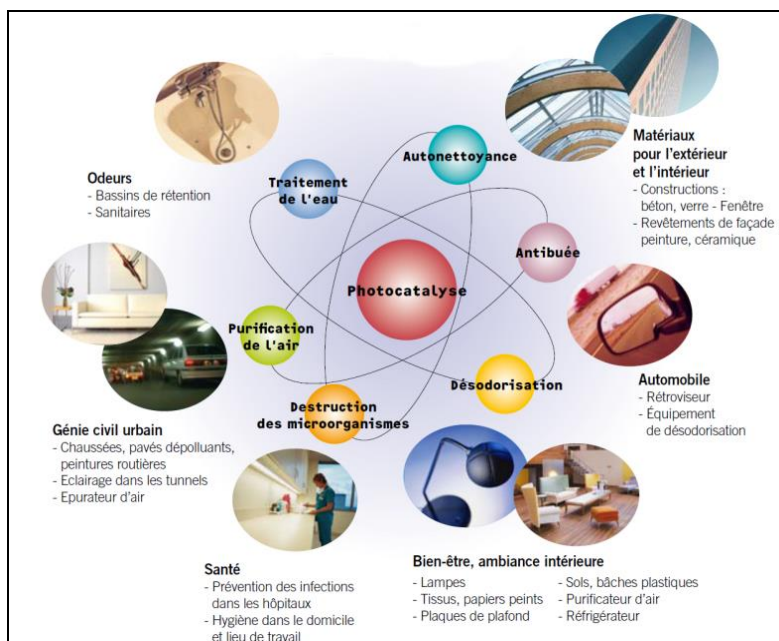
Photocatalyse

Autonettoyance

Traitement de l'eau

Antibuée

Purification de l'air

Désodorisation

Destruction des microorganismes

Odeurs
- Bassins de rétention
- Sanitaires

Matériaux pour l'extérieur et l'intérieur
- Constructions : béton, verre - Fenêtre
- Revêtements de façade peinture, céramique

Automobile
- Rétroviseur
- Équipement de désodorisation

Génie civil urbain
- Chaussées, pavés dépolluants, peintures routières
- Eclairage dans les tunnels
- Epurateur d'air

Santé
- Prévention des infections dans les hôpitaux
- Hygiène dans le domicile et lieu de travail

Bien-être, ambiance intérieure
- Lampes
- Tissus, papiers peints
- Plaques de plafond
- Sols, bâches plastiques
- Purificateur d'air
- Réfrigérateur